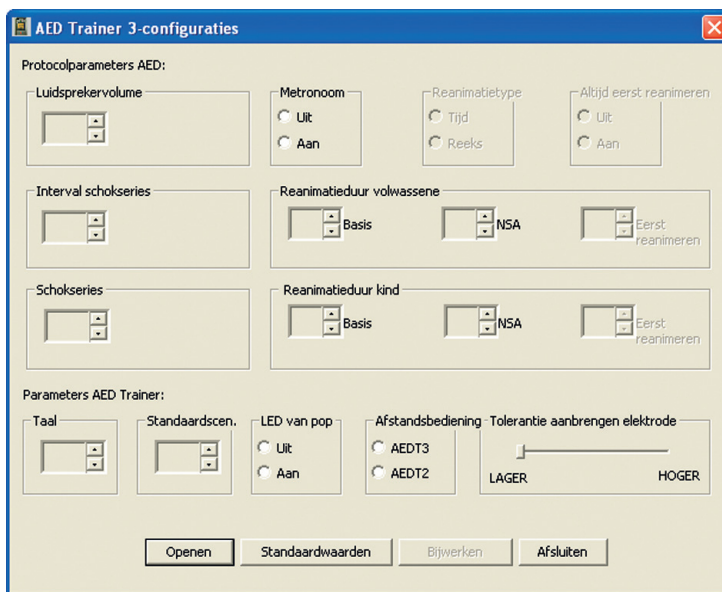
AED Trainer 3-configuraties

Protocolparameters AED:

Luidsprekervolume

Metronoom
Uit
Aan

Reanimatietype
Tijd
Reeks

Altijd eerst reanimeren
Uit
Aan

Interval schokseries

Reanimatieduur volwassene
Basis
NSA
Eerst reanimeren

Schokseries

Reanimatieduur kind
Basis
NSA
Eerst reanimeren

Parameters AED Trainer:

Taal

Standaardscen.

LED van pop
Uit
Aan

Afstandsbediening
AEDT3
AEDT2

Tolerantie aanbrengen elektrode
LAGER
HOGER

Openen
Standaardwaarden
Bijwerken
Afsluiten